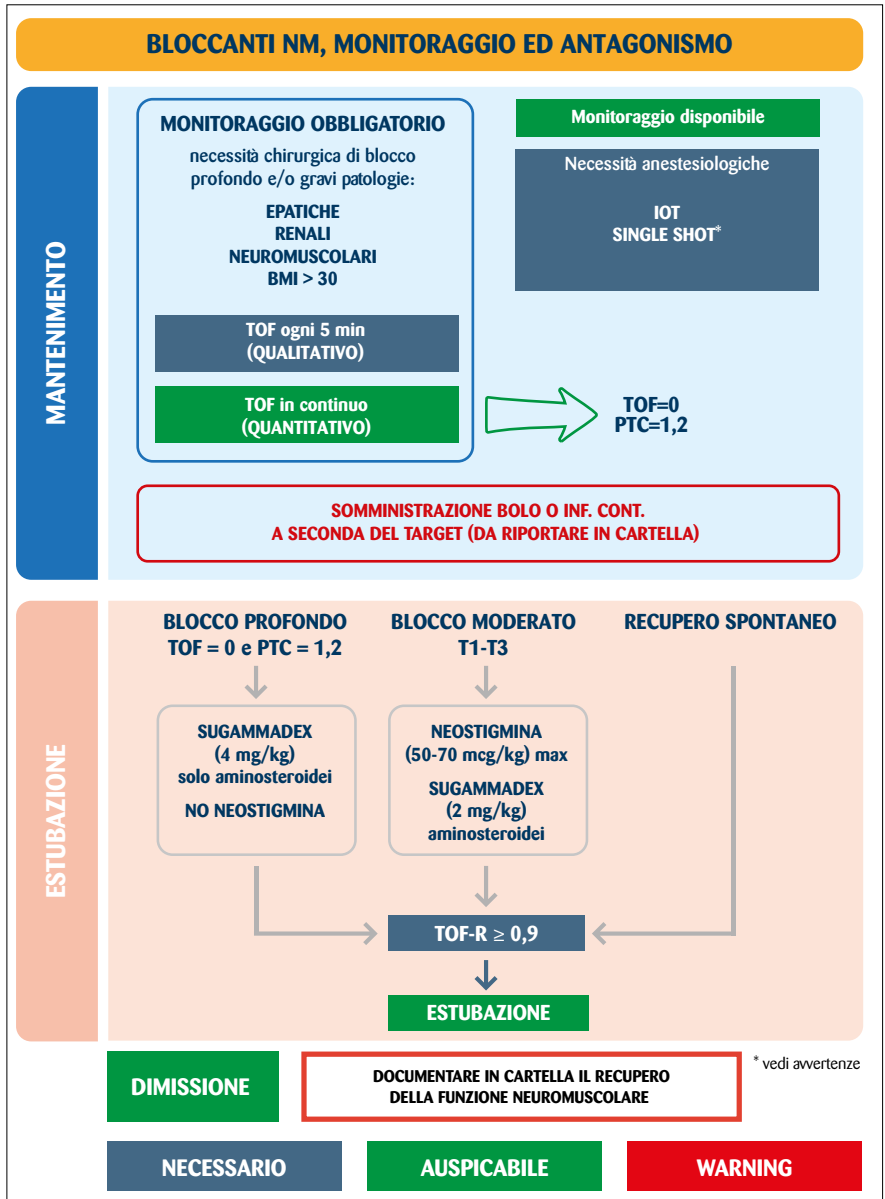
BLOCCANTI NM, MONITORAGGIO ED ANTAGONISMO

MANTENIMENTO

MONITORAGGIO OBBLIGATORIO

necessità chirurgica di blocco profondo e/o gravi patologie:

EPATICHE
RENALI
NEUROMUSCOLARI
BMI > 30

TOF ogni 5 min (QUALITATIVO)

TOF in continuo (QUANTITATIVO)

Monitoraggio disponibile

Necessità anestesiologiche

IOT
SINGLE SHOT*

TOF=0
PTC=1,2

SOMMINISTRAZIONE BOLO O INF. CONT.
A SECONDA DEL TARGET (DA RIPORTARE IN CARTELLA)

ESTUBAZIONE

BLOCCO PROFONDO
TOF = 0 e PTC = 1,2

BLOCCO MODERATO
T1-T3

RECUPERO SPONTANEO

SUGAMMADEX
(4 mg/kg)
solo aminosteroidei

NO NEOSTIGMINA

NEOSTIGMINA
(50-70 mcg/kg) max

SUGAMMADEX
(2 mg/kg)
aminosteroidei

TOF-R $\geq$ 0,9

ESTUBAZIONE

DIMISSIONE

DOCUMENTARE IN CARTELLA IL RECUPERO DELLA FUNZIONE NEUROMUSCOLARE

* vedi avvertenze

NECESSARIO

AUSPICABILE

WARNING